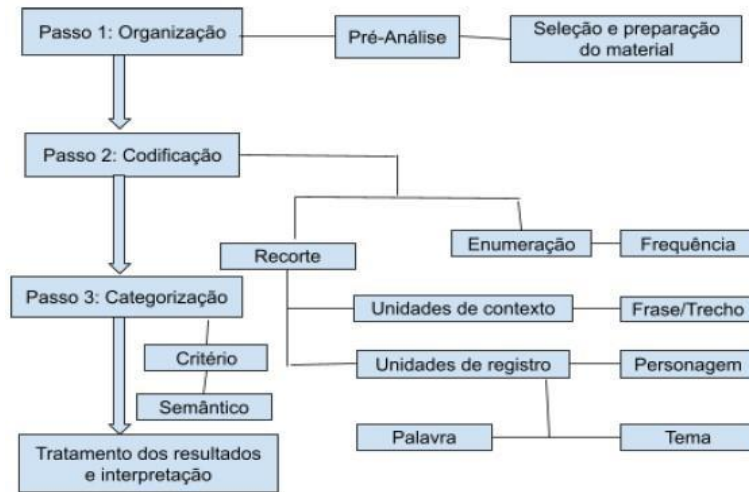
Passo 1: Organização

Pré-Análise

Seleção e preparação do material

Passo 2: Codificação

Recorte

Enumeração

Frequência

Passo 3: Categorização

Unidades de contexto

Frase/Trecho

Critério

Unidades de registro

Personagem

Semântico

Palavra

Tema

Tratamento dos resultados e interpretação